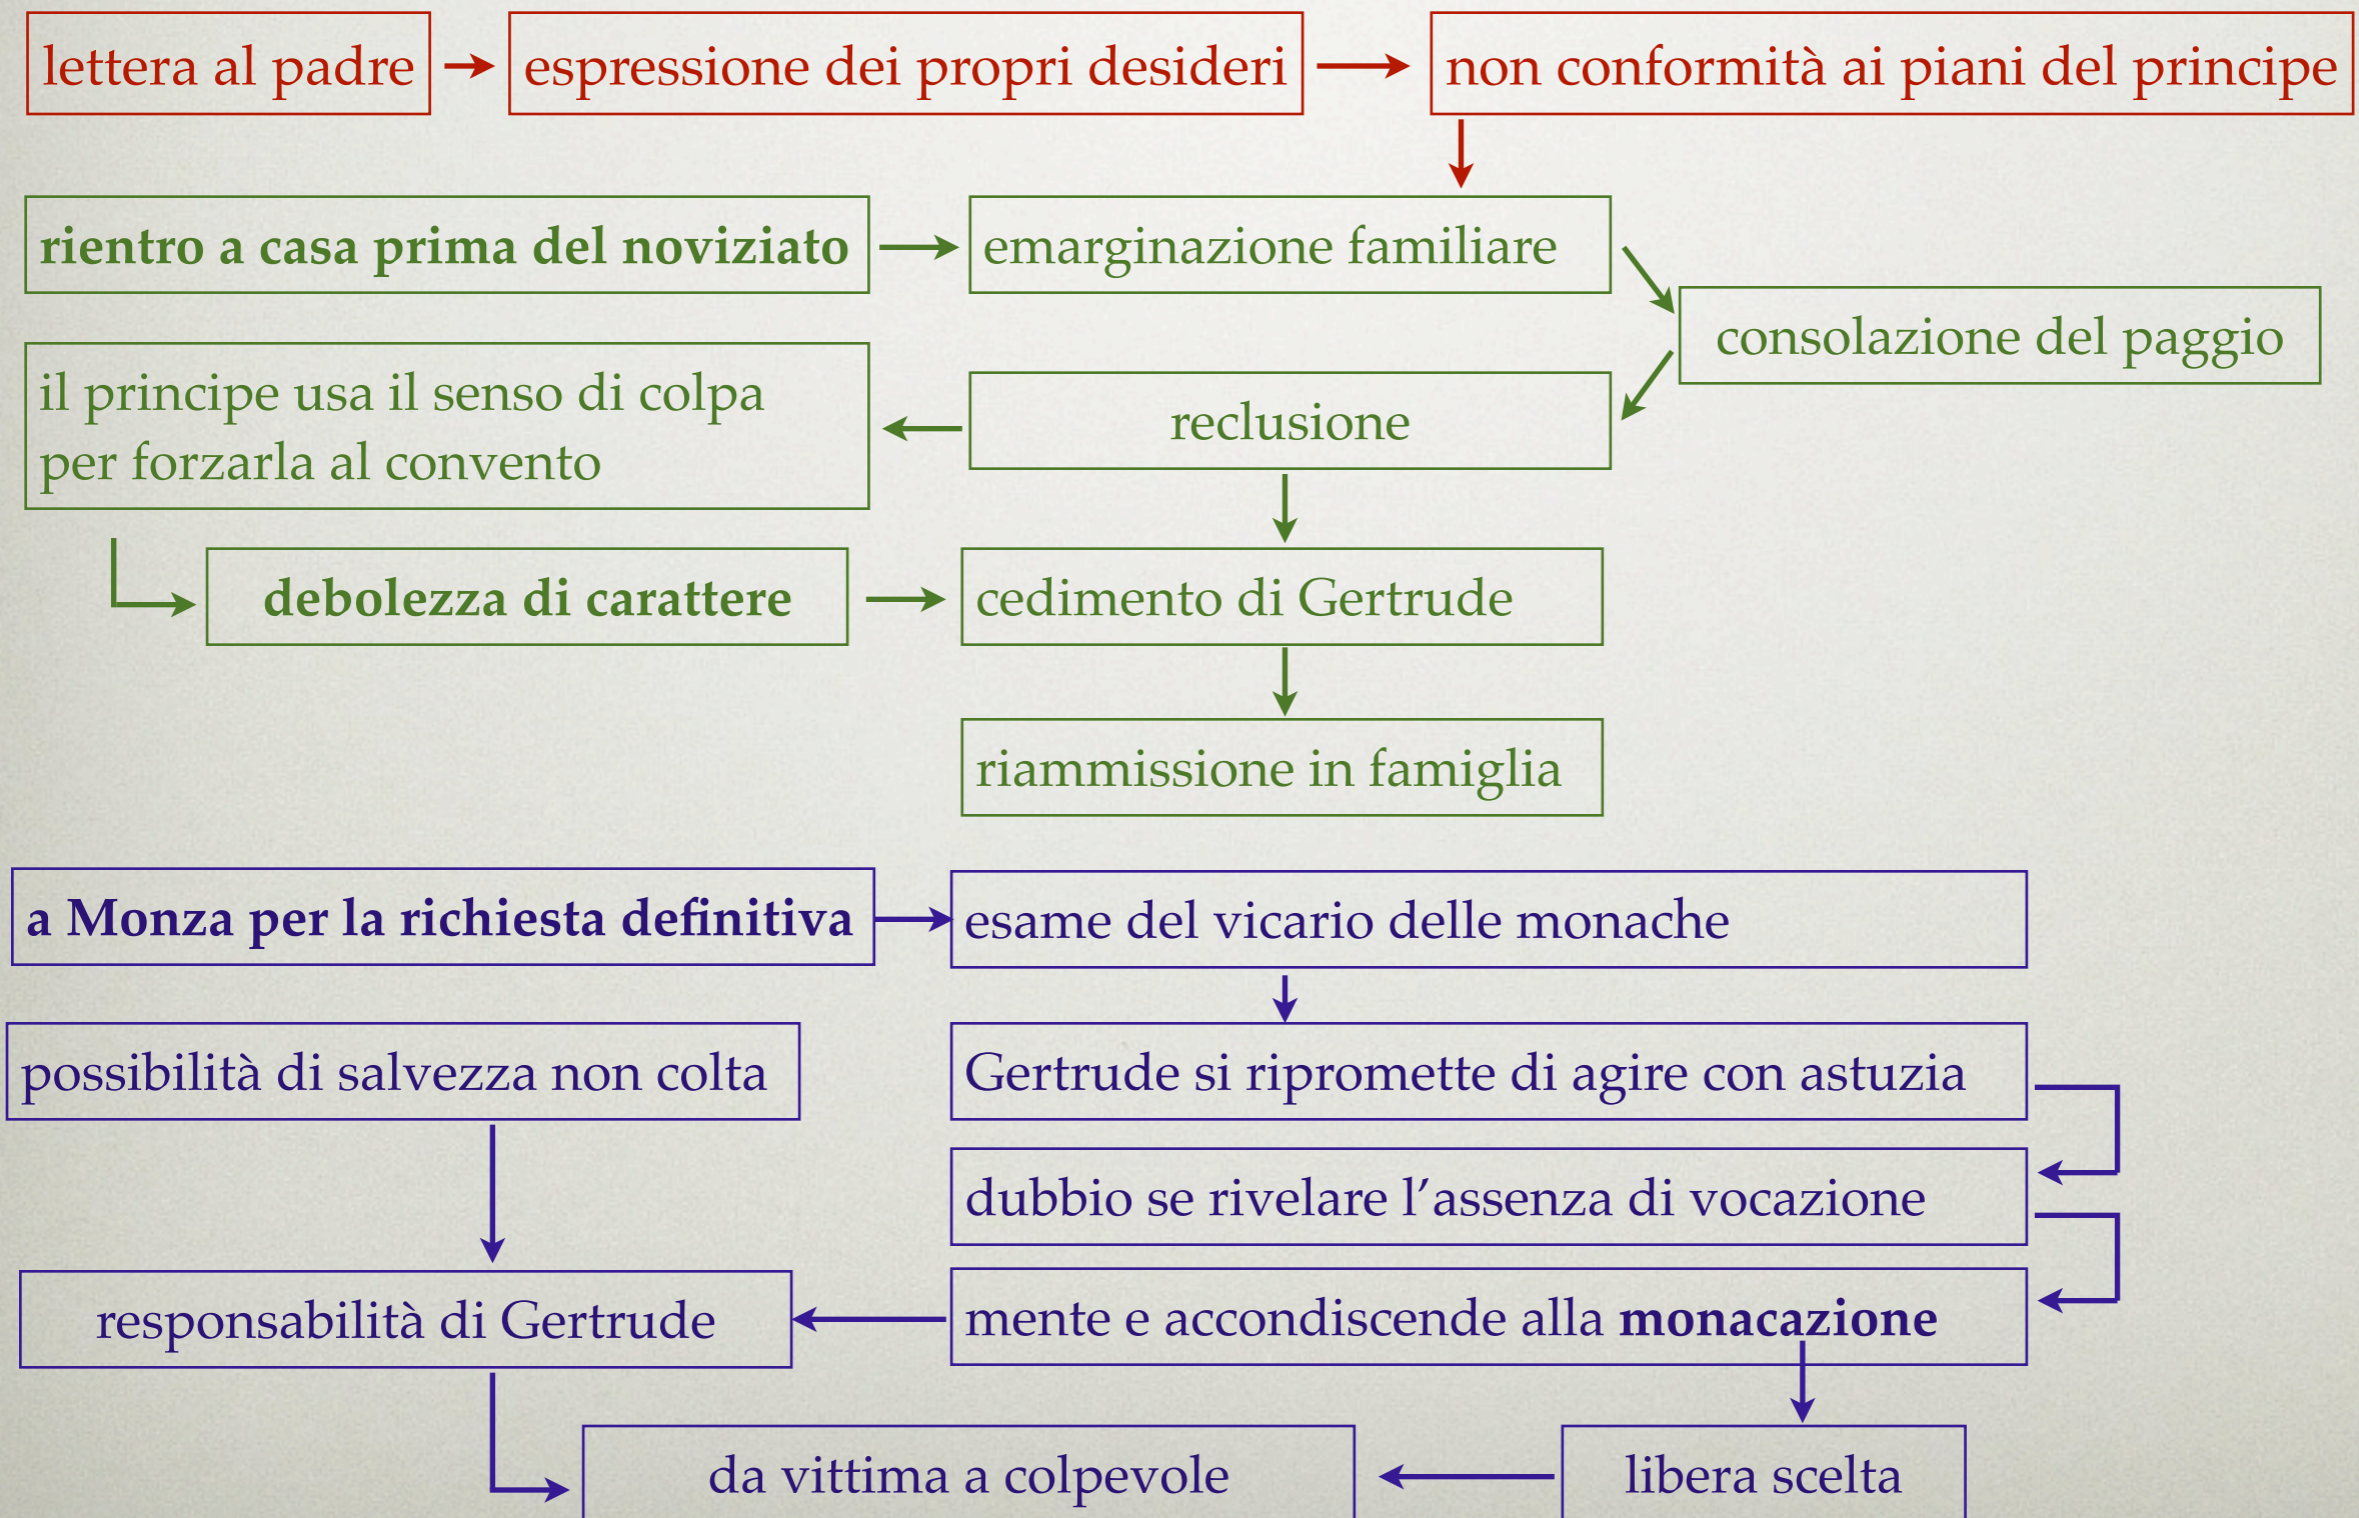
lettera al padre

espressione dei propri desideri

non conformità ai piani del principe

**rientro a casa prima del noviziato**

emarginazione familiare

consolazione del paggio

il principe usa il senso di colpa per forzarla al convento

reclusione

**debolezza di carattere**

cedimento di Gertrude

riammissione in famiglia

**a Monza per la richiesta definitiva**

esame del vicario delle monache

possibilità di salvezza non colta

Gertrude si ripromette di agire con astuzia

dubbio se rivelare l'assenza di vocazione

responsabilità di Gertrude

mente e accondiscende alla **monacazione**

da vittima a colpevole

libera scelta